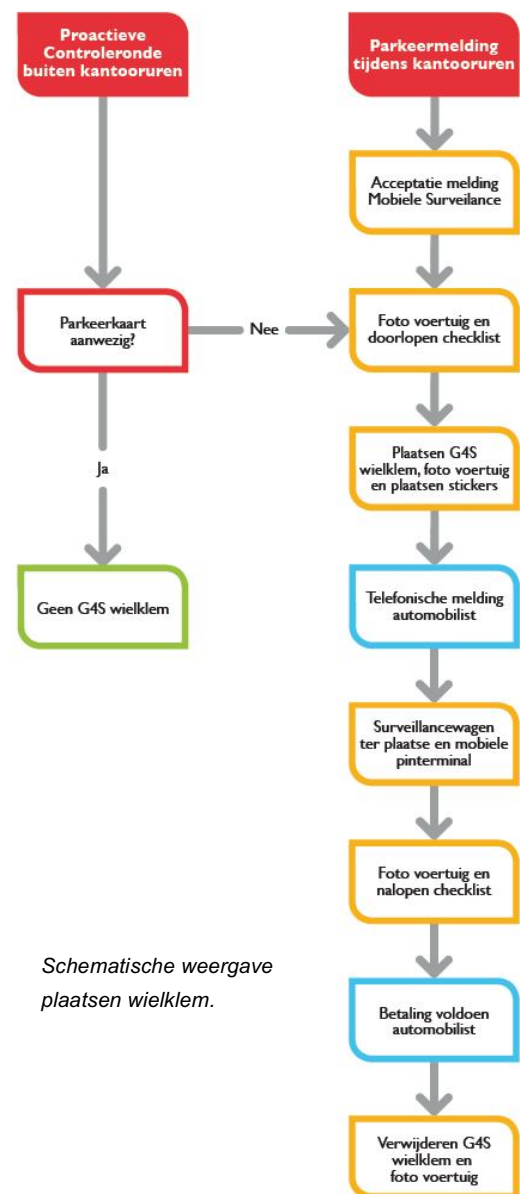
Proactieve Controleronde buiten kantooruren

Parkeerkaart aanwezig?

Nee

Ja

Geen G4S wielklem

Parkeermelding tijdens kantooruren

Acceptatie melding Mobiele Surveilance

Foto voertuig en doorlopen checklist

Plaatsen G4S wielklem, foto voertuig en plaatsen stickers

Telefonische melding automobilist

Surveillancewagen ter plaatse en mobiele pinterminal

Foto voertuig en nalopen checklist

Betaling voldoen automobilist

Verwijderen G4S wielklem en foto voertuig

Schematische weergave plaatsen wielklem.